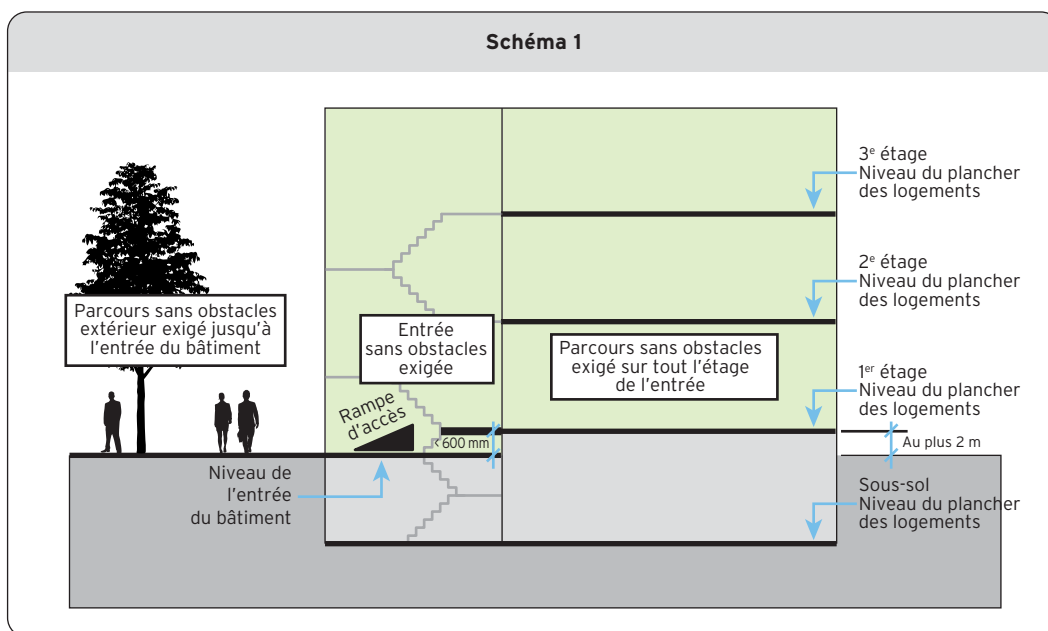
Schéma 1

3$^e$ étage
Niveau du plancher des logements

2$^e$ étage
Niveau du plancher des logements

Parcours sans obstacles extérieur exigé jusqu'à l'entrée du bâtiment

Entrée sans obstacles exigée

Parcours sans obstacles exigé sur tout l'étage de l'entrée

1$^{er}$ étage
Niveau du plancher des logements

Rampe d'accès

< 600 mm

Au plus 2 m

Niveau de l'entrée du bâtiment

Sous-sol
Niveau du plancher des logements